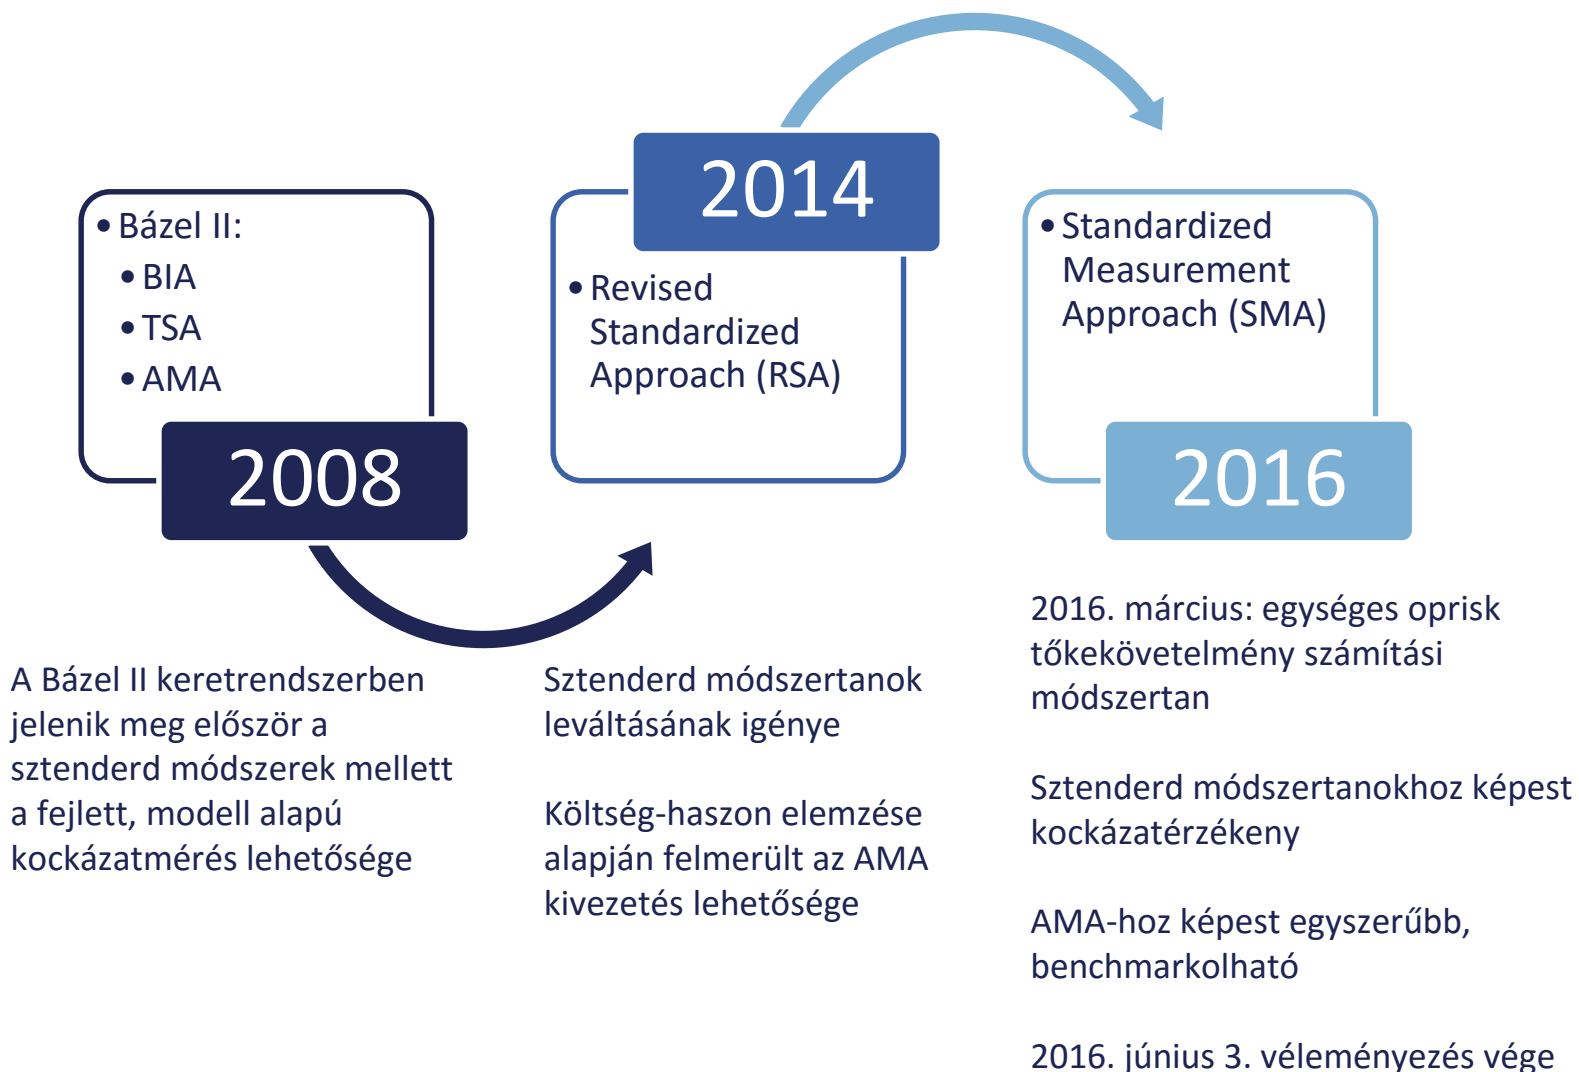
• Bázel II:
• BIA
• TSA
• AMA

2008

A Bázel II keretrendszerben jelenik meg először a sztenderd módszerek mellett a fejlett, modell alapú kockázatmérés lehetősége

2014

• Revised Standardized Approach (RSA)

Sztenderd módszertanok leváltásának igénye

Költség-haszon elemzése alapján felmerült az AMA kivezetés lehetősége

• Standardized Measurement Approach (SMA)

2016

2016. március: egységes oprisk tőkekövetelmény számítási módszertan

Sztenderd módszertanokhoz képest kockázatérzékeny

AMA-hoz képest egyszerűbb, benchmarkolható

2016. június 3. véleményezés vége